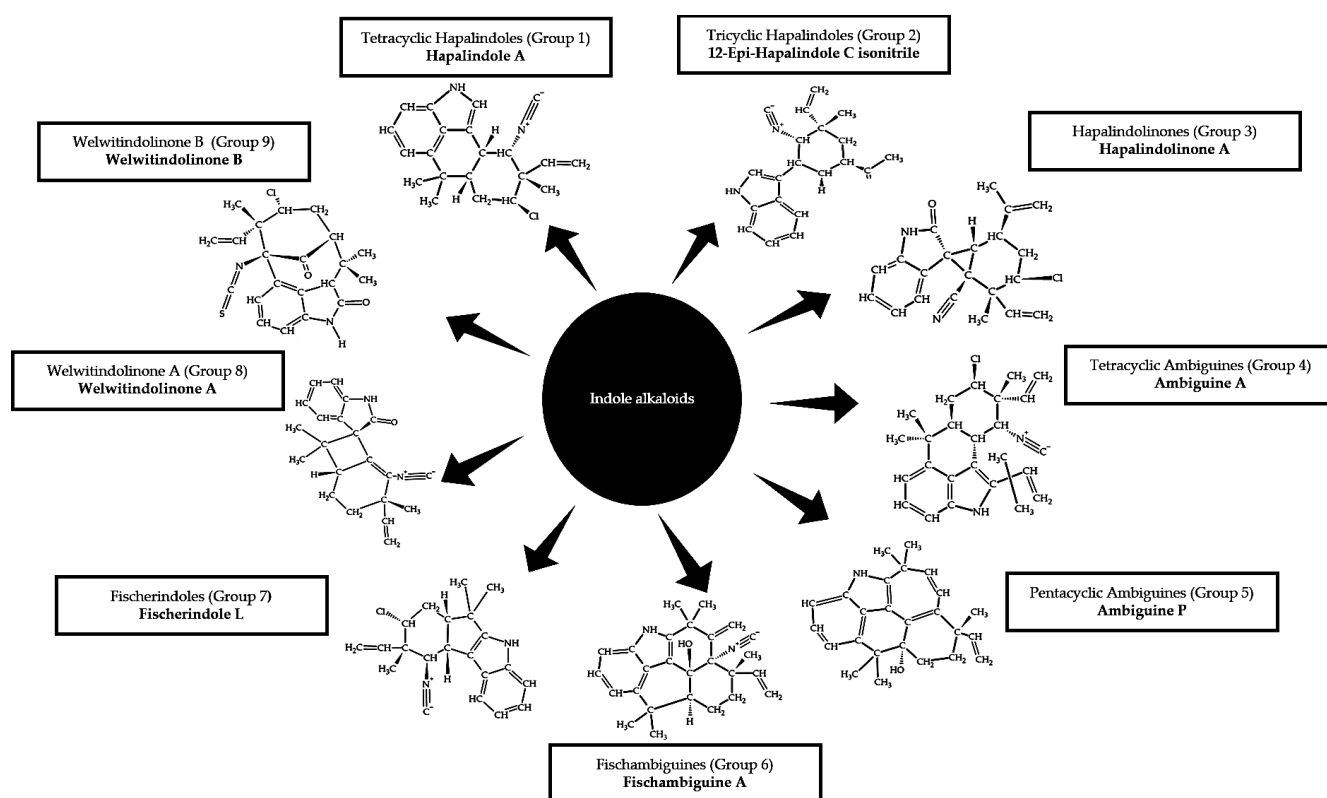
Tetracyclic Hapalindoles (Group 1)
**Hapalindole A**

Tricyclic Hapalindoles (Group 2)
**12-Epi-Hapalindole C isonitrile**

Welwitindolinone B (Group 9)
**Welwitindolinone B**

Hapalindolinones (Group 3)
**Hapalindolinone A**

Welwitindolinone A (Group 8)
**Welwitindolinone A**

Indole alkaloids

Tetracyclic Ambiguines (Group 4)
**Ambiguine A**

Fischerindoles (Group 7)
**Fischerindole L**

Pentacyclic Ambiguines (Group 5)
**Ambiguine P**

Fischambiguines (Group 6)
**Fischambiguine A**